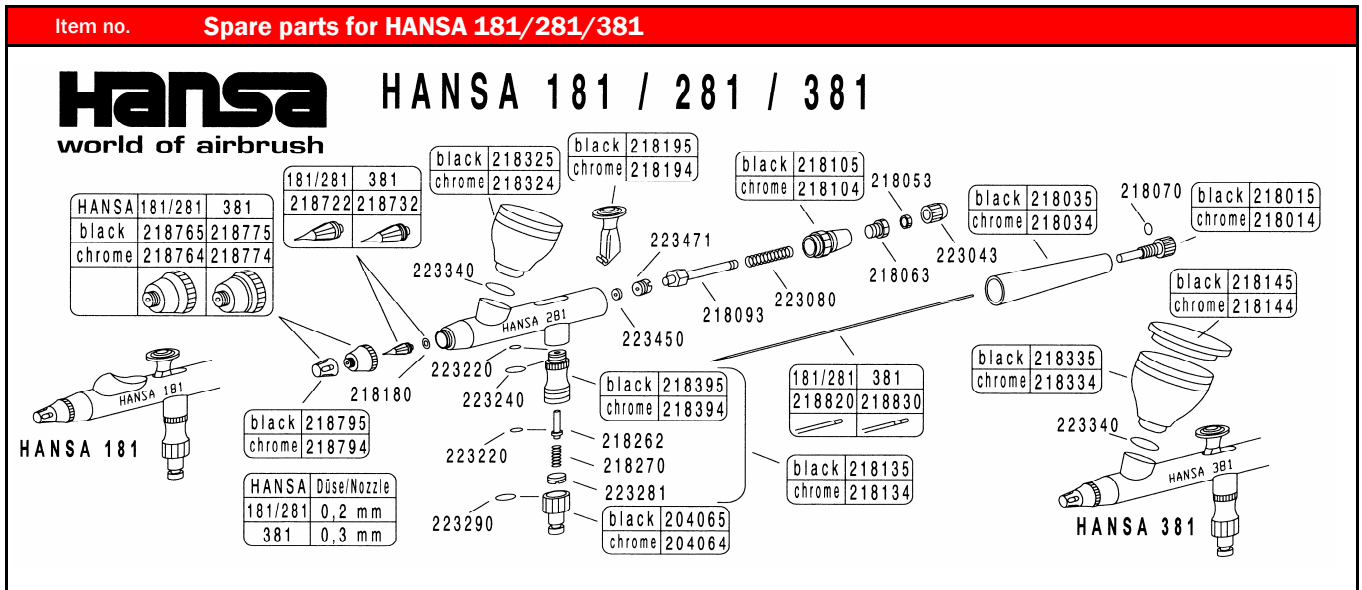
Item no. Spare parts for HANSA 181/281/381

Hansa
world of airbrush

HANSA 181 / 281 / 381

| HANSA | 181/281 | 381 |
|---|---|---|
| black | 218765 | 218775 |
| chrome | 218764 | 218774 |

| 181/281 | 381 |
|---|---|
| 218722 | 218732 |

| black | 218325 |
|---|---|
| chrome | 218324 |

| black | 218195 |
|---|---|
| chrome | 218194 |

| black | 218105 |
|---|---|
| chrome | 218104 |

218053

| black | 218035 |
|---|---|
| chrome | 218034 |

218070

| black | 218015 |
|---|---|
| chrome | 218014 |

223471
223340
223043
218063
218093
223080
223450
HANSA 281
223220
223240
218180

| black | 218145 |
|---|---|
| chrome | 218144 |

| black | 218335 |
|---|---|
| chrome | 218334 |

HANSA 181

| black | 218795 |
|---|---|
| chrome | 218794 |

| black | 218395 |
|---|---|
| chrome | 218394 |

| 181/281 | 381 |
|---|---|
| 218820 | 218830 |

223340
218262
223220
218270

| black | 218135 |
|---|---|
| chrome | 218134 |

223281
HANSA 381

| HANSA | Düse/Nozzle |
|---|---|
| 181/281 | 0,2 mm |
| 381 | 0,3 mm |

223290

| black | 204065 |
|---|---|
| chrome | 204064 |

HANSA 381